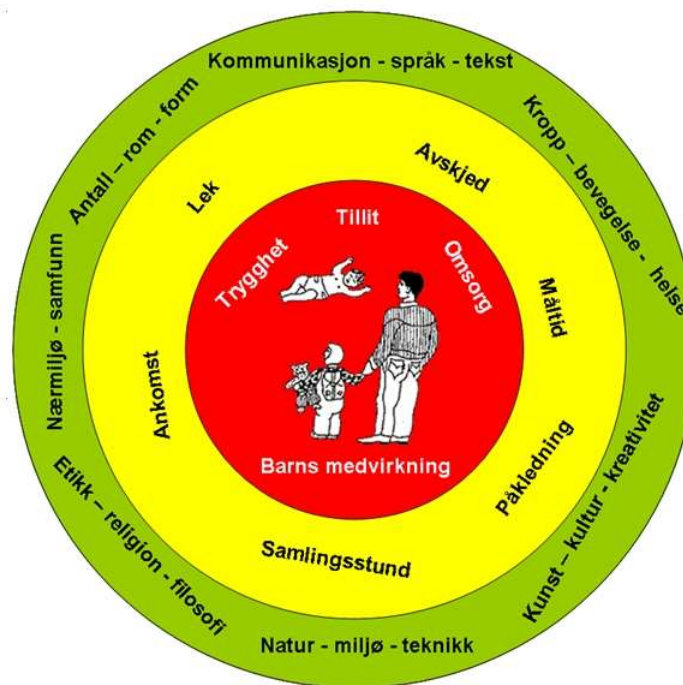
Kommunikasjon - språk - tekst

Kropp – bevegelse - helse

Kunst – kultur - kreativitet

Natur - miljø - teknikk

Etikk – religion - filosofi

Nærmiljø - samfunn

Antall – rom - form

Lek

Avskjed

Måltid

Påkledning

Samlingsstund

Ankomst

Tillit

Omsorg

Trygghet

Barns medvirkning